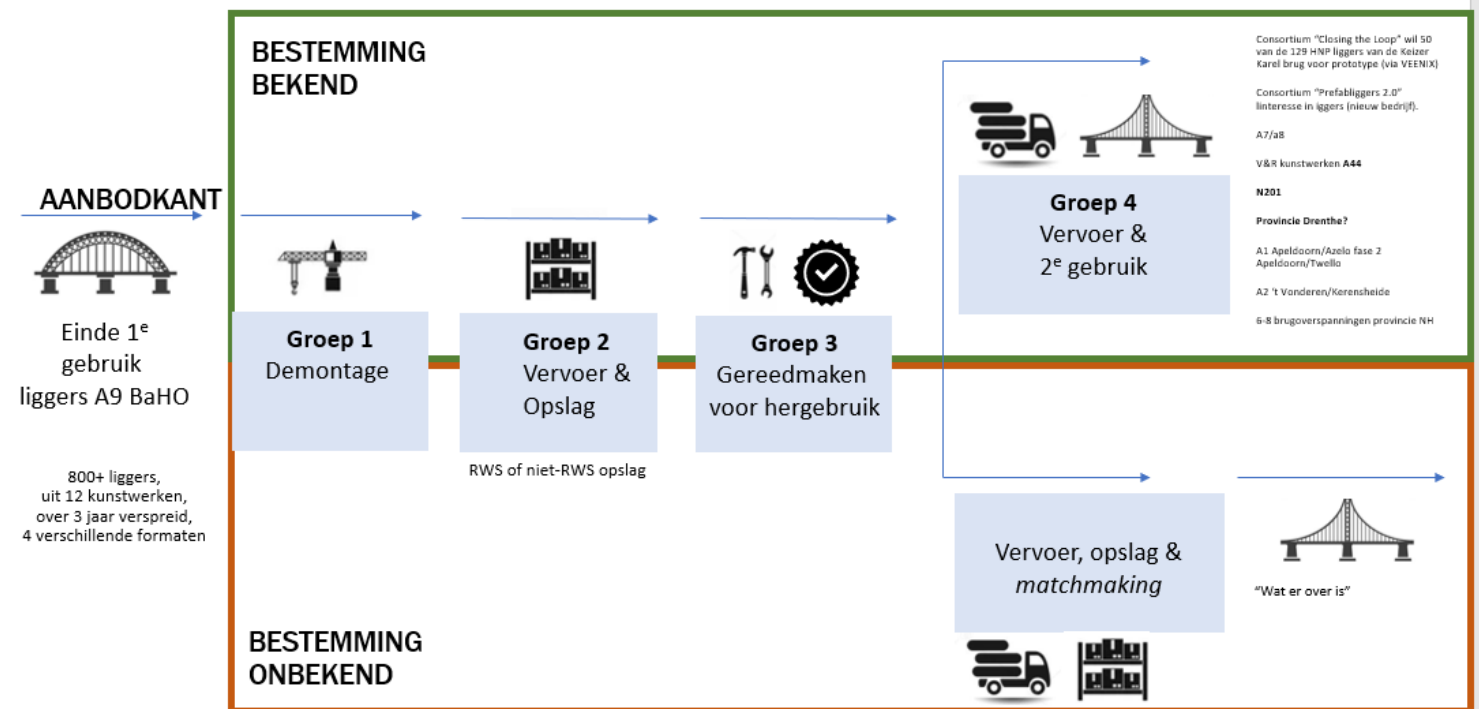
BESTEMMING BEKEND

AANBODKANT

Einde 1$^e$ gebruik liggers A9 BaHO

800+ liggers, uit 12 kunstwerken, over 3 jaar verspreid, 4 verschillende formaten

**Groep 1**
Demontage

**Groep 2**
Vervoer & Opslag

RWS of niet-RWS opslag

**Groep 3**
Gereedmaken voor hergebruik

**Groep 4**
Vervoer & 2$^e$ gebruik

Consortium "Closing the Loop" wil 50 van de 129 HNP liggers van de Keizer Karel brug voor prototype (via VEENIX)

Consortium "Prefabliggers 2.0" linteresse in iggers (nieuw bedrijf).

A7/a8

V&R kunstwerken **A44**

**N201**

**Provincie Drenthe?**

A1 Apeldoorn/Azelo fase 2 Apeldoorn/Twello

A2 't Vonderen/Kerensheide

6-8 brugoverspanningen provincie NH

Vervoer, opslag & *matchmaking*

"Wat er over is"

BESTEMMING ONBEKEND